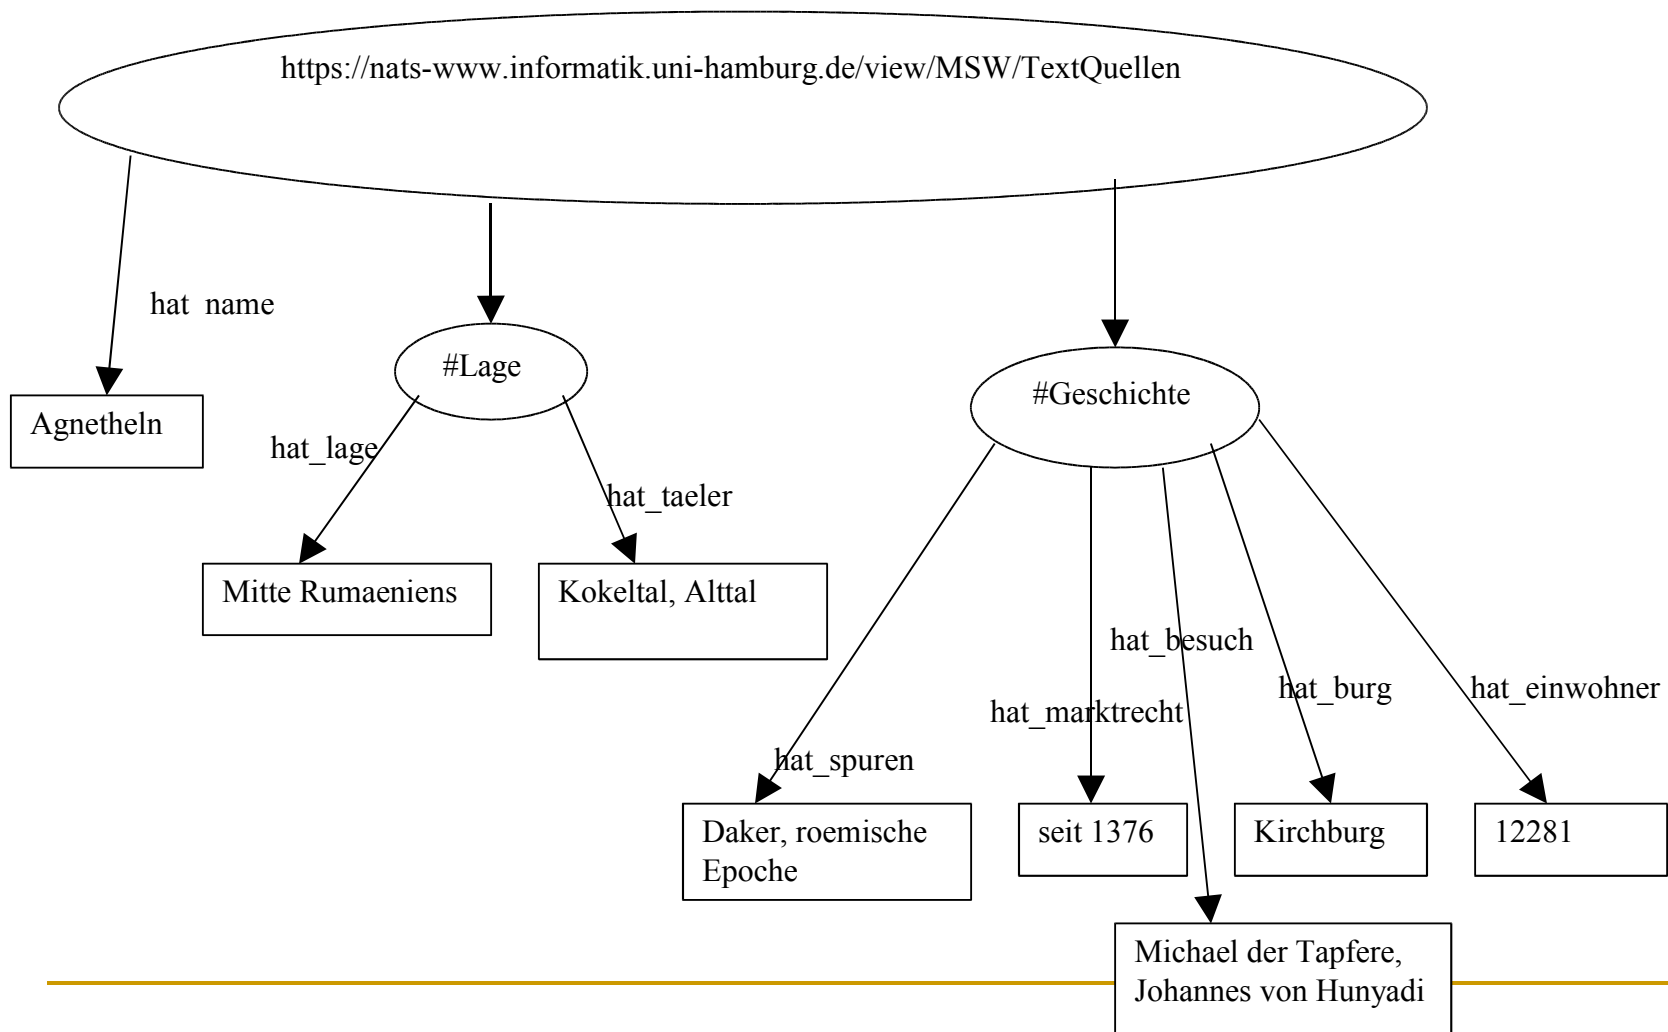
https://nats-www.informatik.uni-hamburg.de/view/MSW/TextQuellen

hat name

Agnetheln

#Lage

hat_lage

hat_taeler

Mitte Rumaeniens

Kokeltal, Alttal

#Geschichte

hat_besuch

hat_burg

hat_einwohner

hat_marktrecht

hat_spuren

Daker, roemische Epoche

seit 1376

Kirchburg

12281

Michael der Tapfere, Johannes von Hunyadi